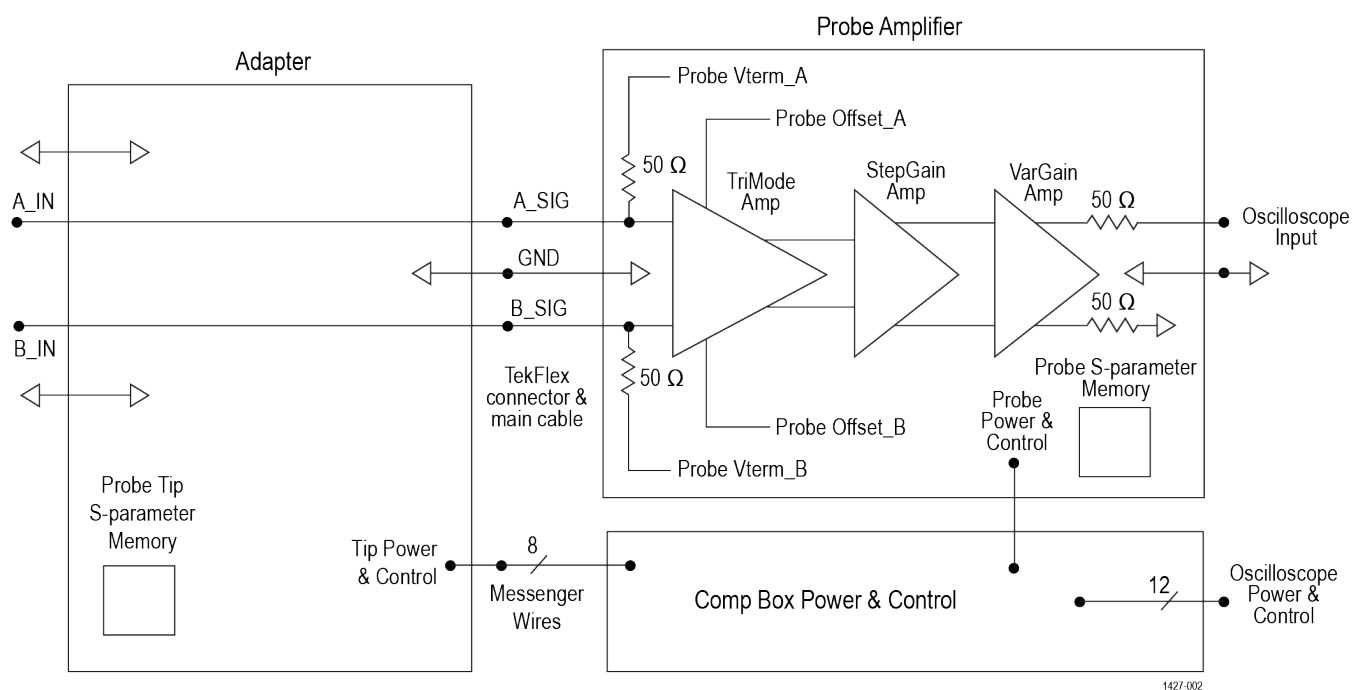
Probe Amplifier

Adapter

Probe Vterm_A

Probe Offset_A

50 Ω

TriMode Amp

StepGain Amp

VarGain Amp

50 Ω

A_IN

A_SIG

Oscilloscope Input

GND

B_SIG

50 Ω

B_IN

TekFlex connector & main cable

50 Ω

Probe S-parameter Memory

Probe Power & Control

Probe Offset_B

Probe Vterm_B

Probe Tip S-parameter Memory

Tip Power & Control

8

Messenger Wires

Comp Box Power & Control

12

Oscilloscope Power & Control

1427-002